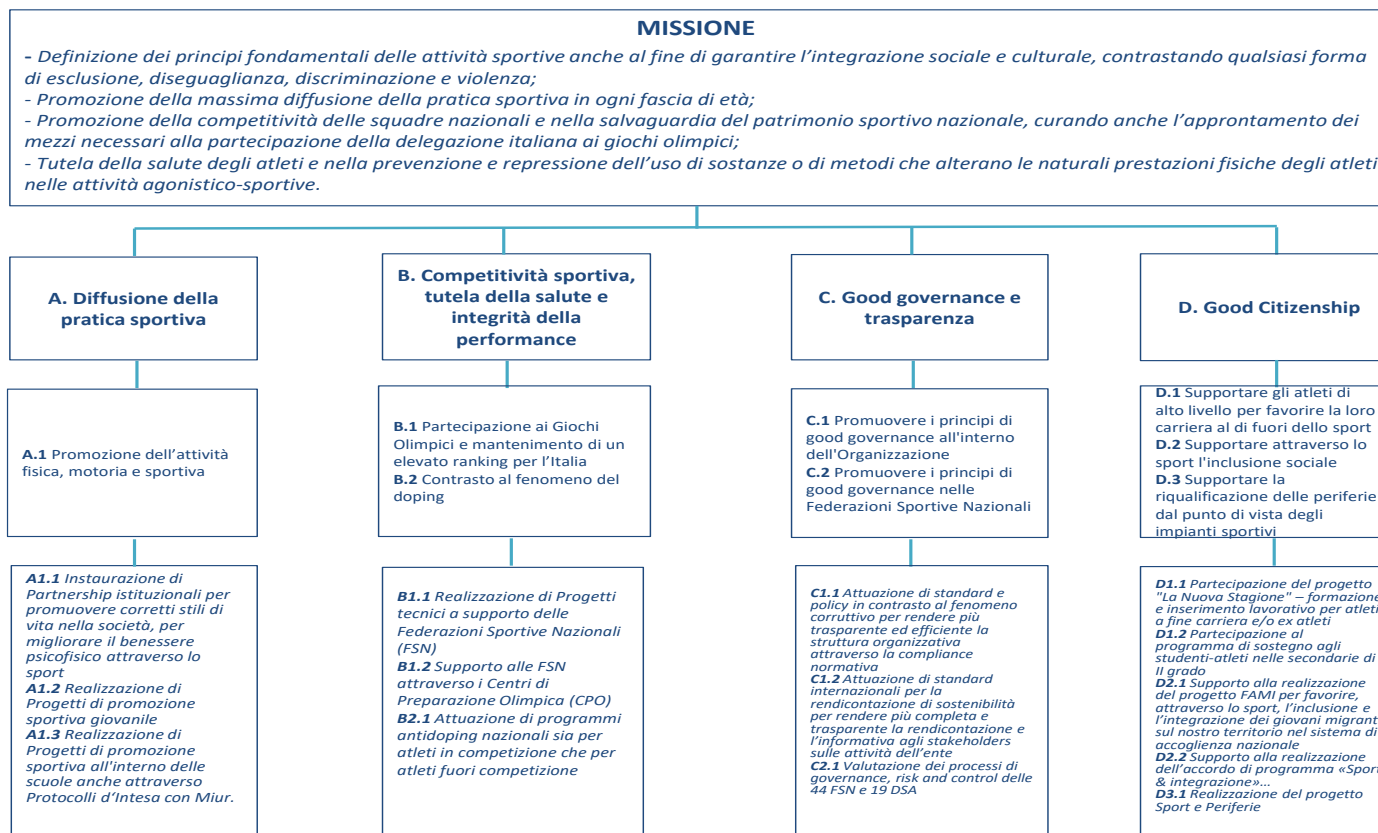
MISSIONE

- Definizione dei principi fondamentali delle attività sportive anche al fine di garantire l'integrazione sociale e culturale, contrastando qualsiasi forma di esclusione, diseguaglianza, discriminazione e violenza;
- Promozione della massima diffusione della pratica sportiva in ogni fascia di età;
- Promozione della competitività delle squadre nazionali e nella salvaguardia del patrimonio sportivo nazionale, curando anche l'approntamento dei mezzi necessari alla partecipazione della delegazione italiana ai giochi olimpici;
- Tutela della salute degli atleti e nella prevenzione e repressione dell'uso di sostanze o di metodi che alterano le naturali prestazioni fisiche degli atleti nelle attività agonistico-sportive.

A. Diffusione della pratica sportiva

A.1 Promozione dell'attività fisica, motoria e sportiva

A1.1 Instaurazione di Partnership istituzionali per promuovere corretti stili di vita nella società, per migliorare il benessere psicofisico attraverso lo sport
A1.2 Realizzazione di Progetti di promozione sportiva giovanile
A1.3 Realizzazione di Progetti di promozione sportiva all'interno delle scuole anche attraverso Protocolli d'Intesa con Miur.

B. Competitività sportiva, tutela della salute e integrità della performance

B.1 Partecipazione ai Giochi Olimpici e mantenimento di un elevato ranking per l'Italia
B.2 Contrasto al fenomeno del doping

B1.1 Realizzazione di Progetti tecnici a supporto delle Federazioni Sportive Nazionali (FSN)
B1.2 Supporto alle FSN attraverso i Centri di Preparazione Olimpica (CPO)
B2.1 Attuazione di programmi antidoping nazionali sia per atleti in competizione che per atleti fuori competizione

C. Good governance e trasparenza

C.1 Promuovere i principi di good governance all'interno dell'Organizzazione
C.2 Promuovere i principi di good governance nelle Federazioni Sportive Nazionali

C1.1 Attuazione di standard e policy in contrasto al fenomeno corruttivo per rendere più trasparente ed efficiente la struttura organizzativa attraverso la compliance normativa
C1.2 Attuazione di standard internazionali per la rendicontazione di sostenibilità per rendere più completa e trasparente la rendicontazione e l'informativa agli stakeholders sulle attività dell'ente
C2.1 Valutazione dei processi di governance, risk and control delle 44 FSN e 19 DSA

D. Good Citizenship

D.1 Supportare gli atleti di alto livello per favorire la loro carriera al di fuori dello sport
D.2 Supportare attraverso lo sport l'inclusione sociale
D.3 Supportare la riqualificazione delle periferie dal punto di vista degli impianti sportivi

D1.1 Partecipazione del progetto "La Nuova Stagione" – formazione e inserimento lavorativo per atleti a fine carriera e/o ex atleti
D1.2 Partecipazione al programma di sostegno agli studenti-atleti nelle secondarie di II grado
D2.1 Supporto alla realizzazione del progetto FAMI per favorire, attraverso lo sport, l'inclusione e l'integrazione dei giovani migranti sul nostro territorio nel sistema di accoglienza nazionale
D2.2 Supporto alla realizzazione dell'accordo di programma «Sport & integrazione»...
D3.1 Realizzazione del progetto Sport e Periferie